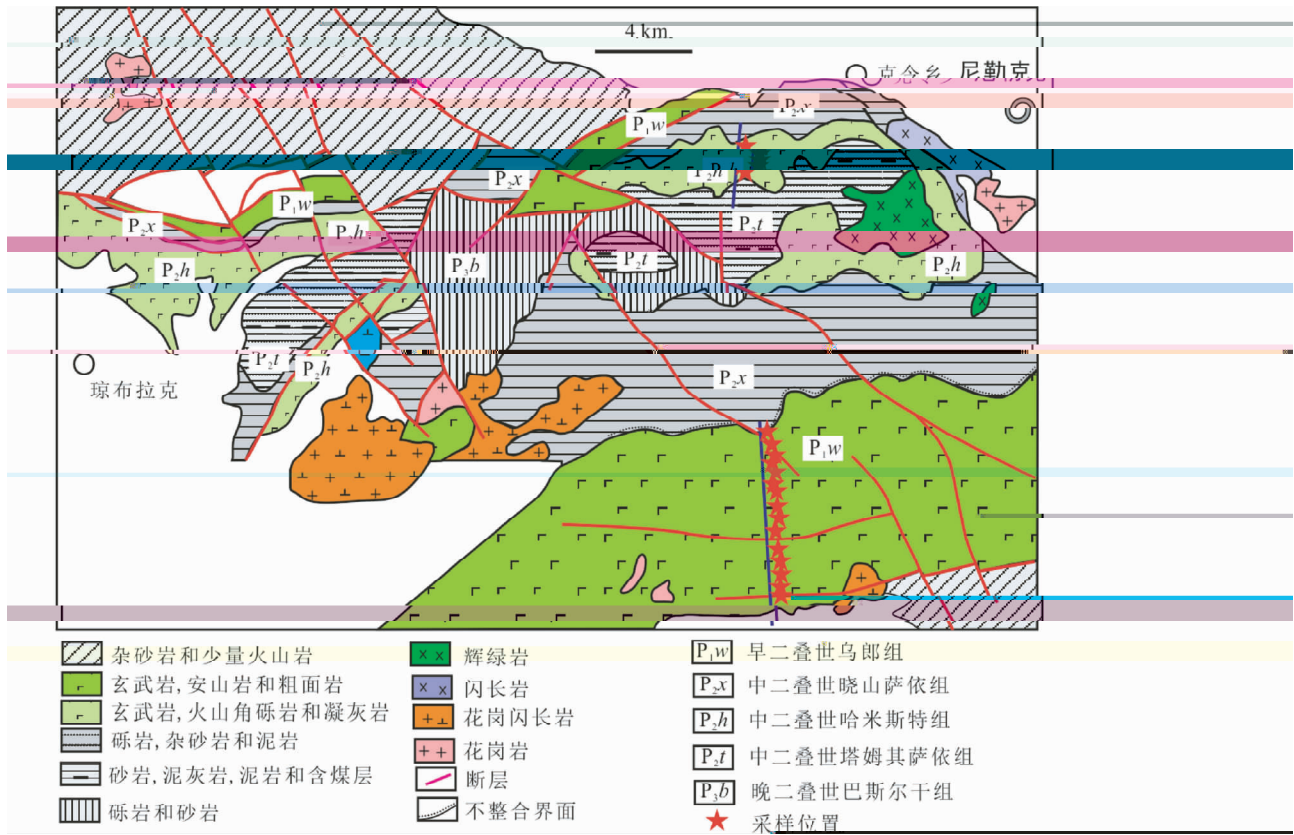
4 km

克舍乡 尼勤克

$P_1w$

$P_2x$

$P_2h$

$P_2x$

$P_1w$

$P_2x$

$P_2h$

$P_2t$

$P_2h$

$P_3b$

$P_2t$

$P_2h$

$P_2t$

$P_2h$

琼布拉克

$P_2x$

$P_1w$

杂砂岩和少量火山岩

玄武岩，安山岩和粗面岩

玄武岩，火山角砾岩和凝灰岩

砾岩，杂砂岩和泥岩

砂岩，泥灰岩，泥岩和含煤层

砾岩和砂岩

辉绿岩

闪长岩

花岗闪长岩

花岗岩

断层

不整合界面

$P_1w$ 早二叠世乌郎组

$P_2x$ 中二叠世晓山萨依组

$P_2h$ 中二叠世哈米斯特组

$P_2t$ 中二叠世塔姆其萨依组

$P_3b$ 晚二叠世巴斯尔干组

采样位置